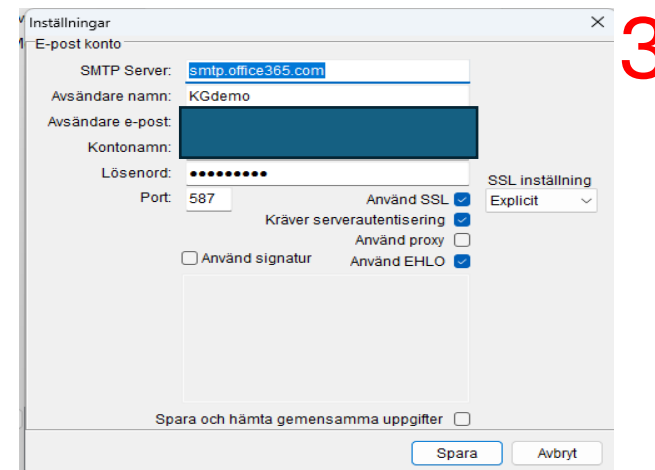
Inställningar
×
3
E-post konto
SMTP Server: smtp.office365.com
Avsändare namn: KGdemo
Avsändare e-post:
Kontonamn:
Lösenord: ●●●●●●●●●
Port: 587
Använd SSL
SSL inställning
Explicit
Kräver serverautentisering
Använd proxy
Använd signatur
Använd EHLO
Spara och hämta gemensamma uppgifter
Spara
Avbryt